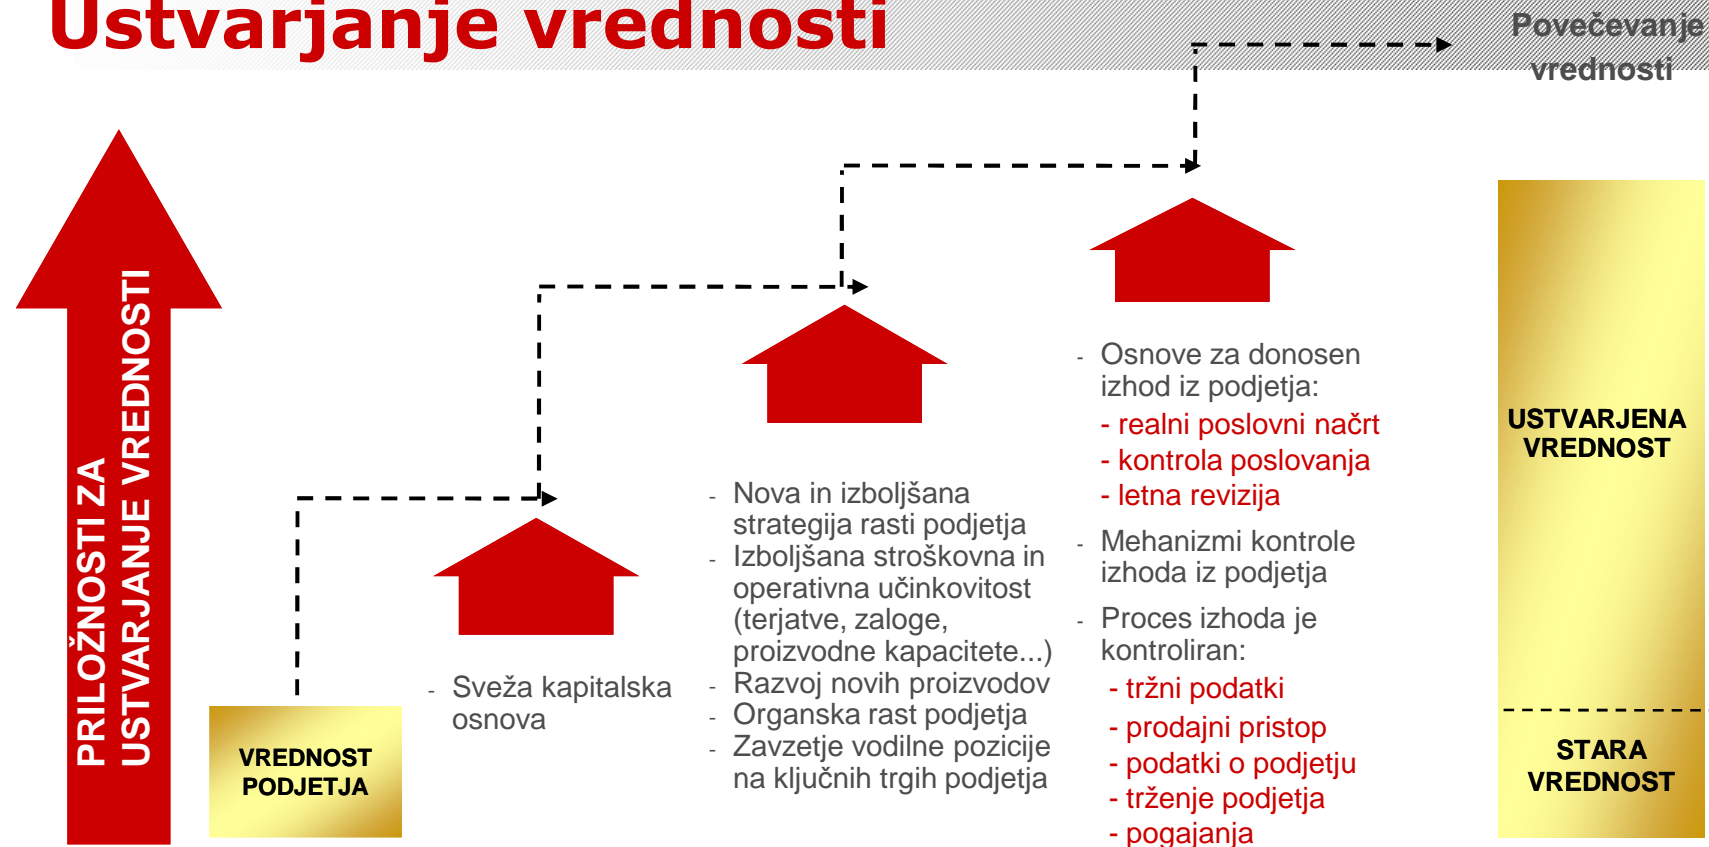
Ustvarjanje vrednosti

Povečevanje vrednosti

PRILOŽNOSTI ZA USTVARJANJE VREDNOSTI

VREDNOST PODJETJA

- Sveža kapitalska osnova

- Nova in izboljšana strategija rasti podjetja
- Izboljšana stroškovna in operativna učinkovitost (terjatve, zaloge, proizvodne kapacitete...)
- Razvoj novih proizvodov
- Organska rast podjetja
- Zavzetje vodilne pozicije na ključnih trgih podjetja

- Osnove za donosen izhod iz podjetja:
- realni poslovni načrt
- kontrola poslovanja
- letna revizija
- Mehanizmi kontrole izhoda iz podjetja
- Proces izhoda je kontroliran:
- tržni podatki
- prodajni pristop
- podatki o podjetju
- trženje podjetja
- pogajanja

USTVARJENA VREDNOST

STARA VREDNOST